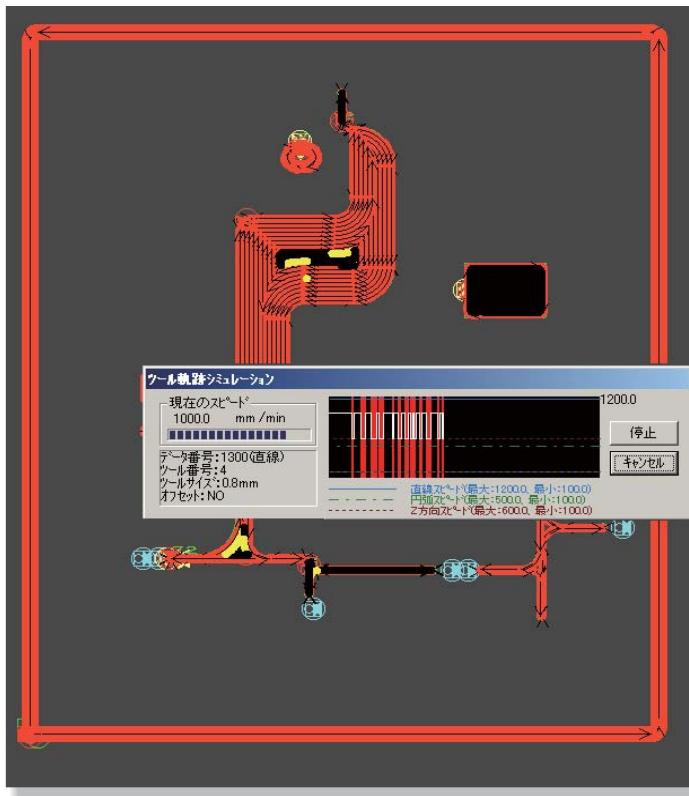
ツール軌跡シミュレーション

現在のスピード

1000.0 mm/min

データ番号:1300(直線)
ツール番号:4
ツールサイズ:0.8mm
オフセット:NO

1200.0

直線スピード(最大:1200.0, 最小:100.0)
円弧スピード(最大:500.0, 最小:100.0)
Z方向スピード(最大:600.0, 最小:100.0)

停止

キャンセル